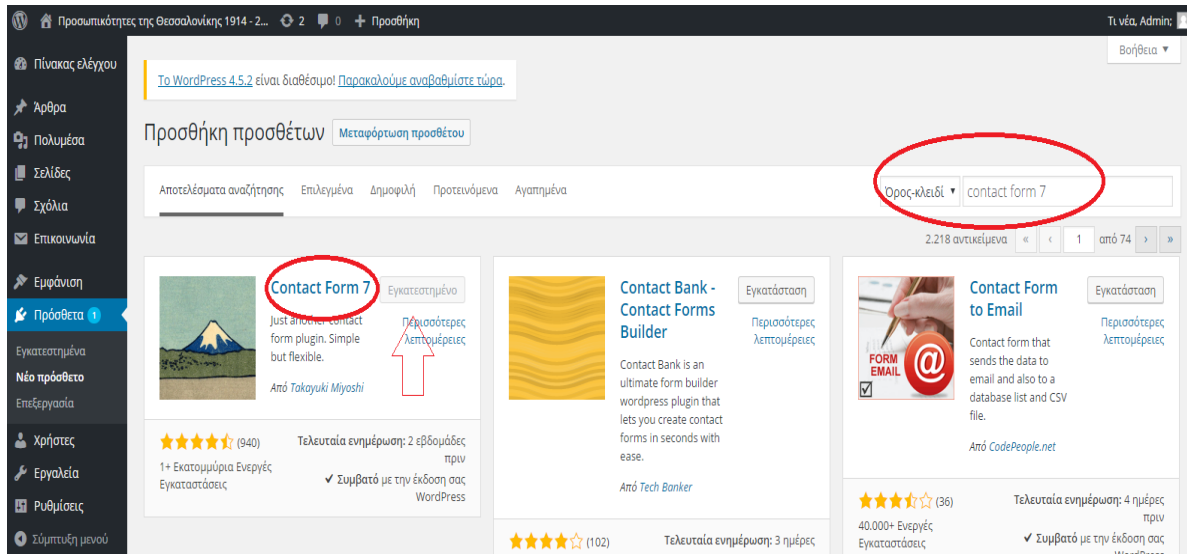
Προσωπικότητες της Θεσσαλονίκης 1914 - 2... 2 0 + Προσθήκη

Τι νέα, Admin;

Πίνακας ελέγχου
Άρθρα
Πολυμέσα
Σελίδες
Σχόλια
Επικοινωνία
Εμφάνιση
Πρόσθετα 1
Εγκατεστημένα
Νέο πρόσθετο
Επεξεργασία
Χρήστες
Εργαλεία
Ρυθμίσεις
Σύμπτυξη μενού

Βοήθεια ▼

Το WordPress 4.5.2 είναι διαθέσιμο! Παρακαλούμε αναβαθμίστε τώρα.

Προσθήκη προσθέτων Μεταφόρτωση προσθέτου

Αποτελέσματα αναζήτησης Επιλεγμένα Δημοφιλή Προτεινόμενα Αγαπημένα

Όρος-κλειδί ▼ contact form 7

2.218 αντικείμενα « ‹ 1 από 74 › »

Contact Form 7
Εγκατεστημένο
Περισσότερες λεπτομέρειες
Just another contact form plugin. Simple but flexible.
Από Takayuki Miyoshi
(940)
1+ Εκατομμύρια Ενεργές Εγκαταστάσεις
Τελευταία ενημέρωση: 2 εβδομάδες πριν
✔ Συμβατό με την έκδοση σας WordPress

Contact Bank - Contact Forms Builder
Εγκατάσταση
Περισσότερες λεπτομέρειες
Contact Bank is an ultimate form builder wordpress plugin that lets you create contact forms in seconds with ease.
Από Tech Banker
(102)
Τελευταία ενημέρωση: 3 ημέρες

Contact Form to Email
Εγκατάσταση
Περισσότερες λεπτομέρειες
FORM EMAIL
Contact form that sends the data to email and also to a database list and CSV file.
Από CodePeople.net
(36)
40.000+ Ενεργές Εγκαταστάσεις
Τελευταία ενημέρωση: 4 ημέρες πριν
✔ Συμβατό με την έκδοση σας